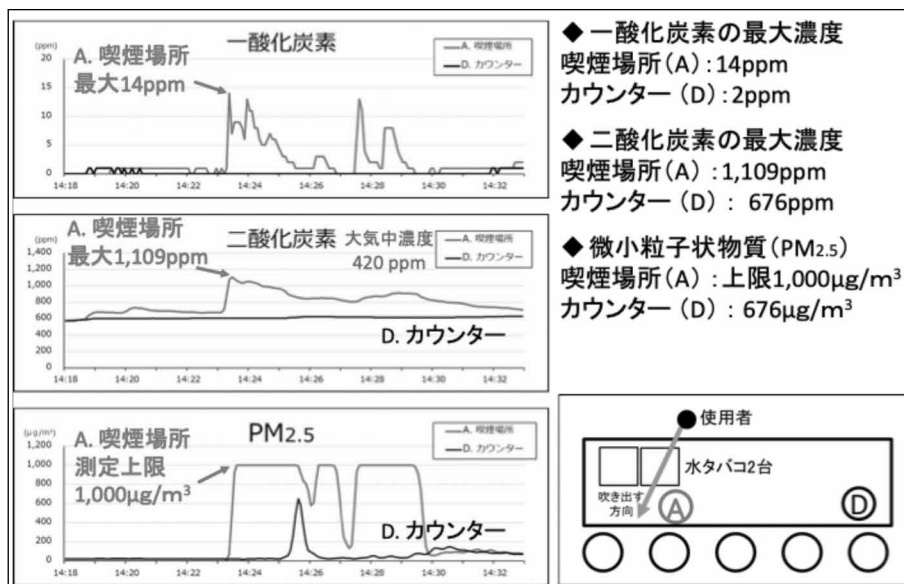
(ppm)
一酸化炭素
A. 喫煙場所
最大14ppm
—A. 喫煙場所
—D. カウンター
20
15
10
5
0
14:18 14:20 14:22 14:24 14:26 14:28 14:30 14:32

(ppm)
A. 喫煙場所
最大1,109ppm
二酸化炭素 大気中濃度 420 ppm
—A. 喫煙場所
—D. カウンター
1,400
1,200
1,000
800
600
400
200
0
D. カウンター
14:18 14:20 14:22 14:24 14:26 14:28 14:30 14:32

(μg/m³)
A. 喫煙場所
測定上限
1,000μg/m³
$PM_{2.5}$
—A. 喫煙場所
—D. カウンター
1,200
1,000
800
600
400
200
0
D. カウンター
14:18 14:20 14:22 14:24 14:26 14:28 14:30 14:32

◆一酸化炭素の最大濃度
喫煙場所(A):14ppm
カウンター(D):2ppm

◆二酸化炭素の最大濃度
喫煙場所(A):1,109ppm
カウンター(D): 676ppm

◆微小粒子状物質($PM_{2.5}$)
喫煙場所(A):上限1,000μg/m³
カウンター(D):676μg/m³

使用者
水タバコ2台
吹き出す方向
A
D